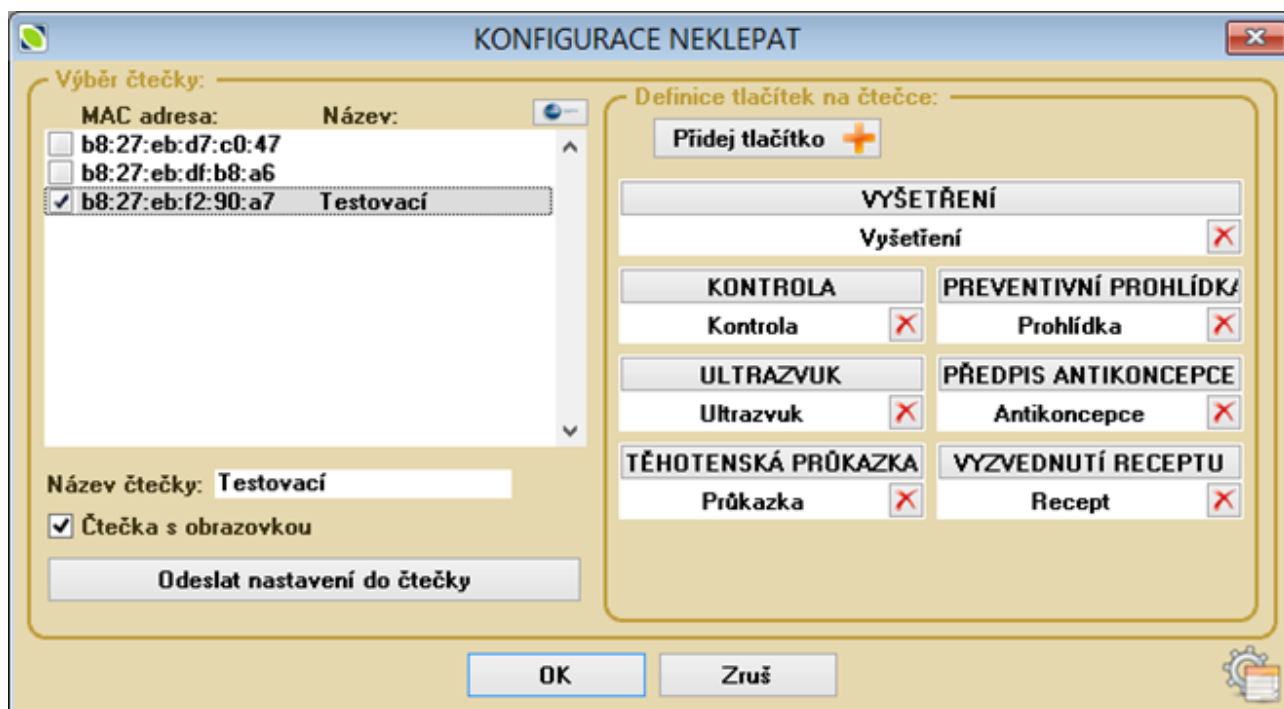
KONFIGURACE NEKLEPAT

Výběr čtečky:

MAC adresa: Název:

b8:27:eb:d7:c0:47
b8:27:eb:df:b8:a6
b8:27:eb:f2:90:a7 Testovací

Název čtečky: Testovací

Čtečka s obrazovkou

Odeslat nastavení do čtečky

Definice tlačítek na čtečce:

Přidej tlačítko

VYŠETŘENÍ
Vyšetření

KONTROLA
Kontrola

PREVENTIVNÍ PROHLÍDKA
Prohlídka

ULTRAZVUK
Ultrazvuk

PŘEDPIS ANTIKONCEPCE
Antikoncepce

TĚHOTENSKÁ PRŮKAZKA
Průkazka

VYZVEDNUTÍ RECEPTU
Recept

OK

Zruš